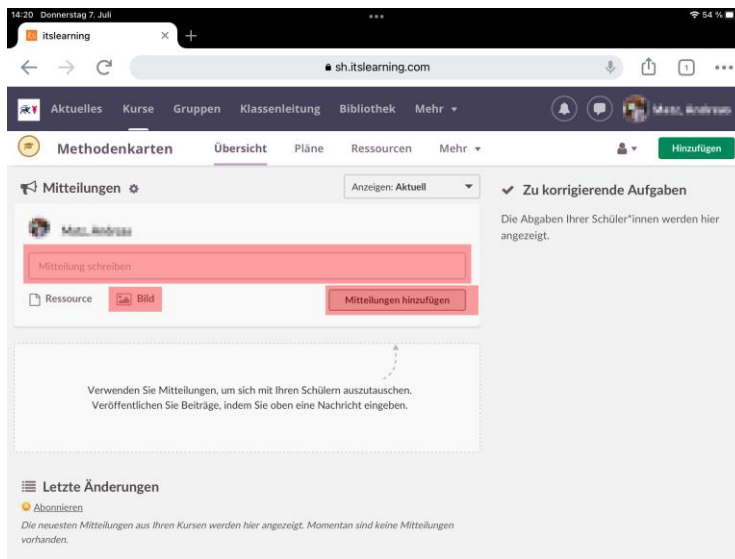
14:20 Donnerstag 7. Juli

54 %

itslearning

sh.itslearning.com

1

Aktuelles Kurse Gruppen Klassenleitung Bibliothek Mehr

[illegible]

Methodenkarten Übersicht Pläne Ressourcen Mehr

Hinzufügen

Mitteilungen

Anzeigen: Aktuell

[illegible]

Mitteilung schreiben

Ressource Bild

Mitteilungen hinzufügen

Verwenden Sie Mitteilungen, um sich mit Ihren Schülern auszutauschen. Veröffentlichen Sie Beiträge, indem Sie oben eine Nachricht eingeben.

Letzte Änderungen

Abonnieren

Die neuesten Mitteilungen aus Ihren Kursen werden hier angezeigt. Momentan sind keine Mitteilungen vorhanden.

Zu korrigierende Aufgaben

Die Abgaben Ihrer Schüler*innen werden hier angezeigt.